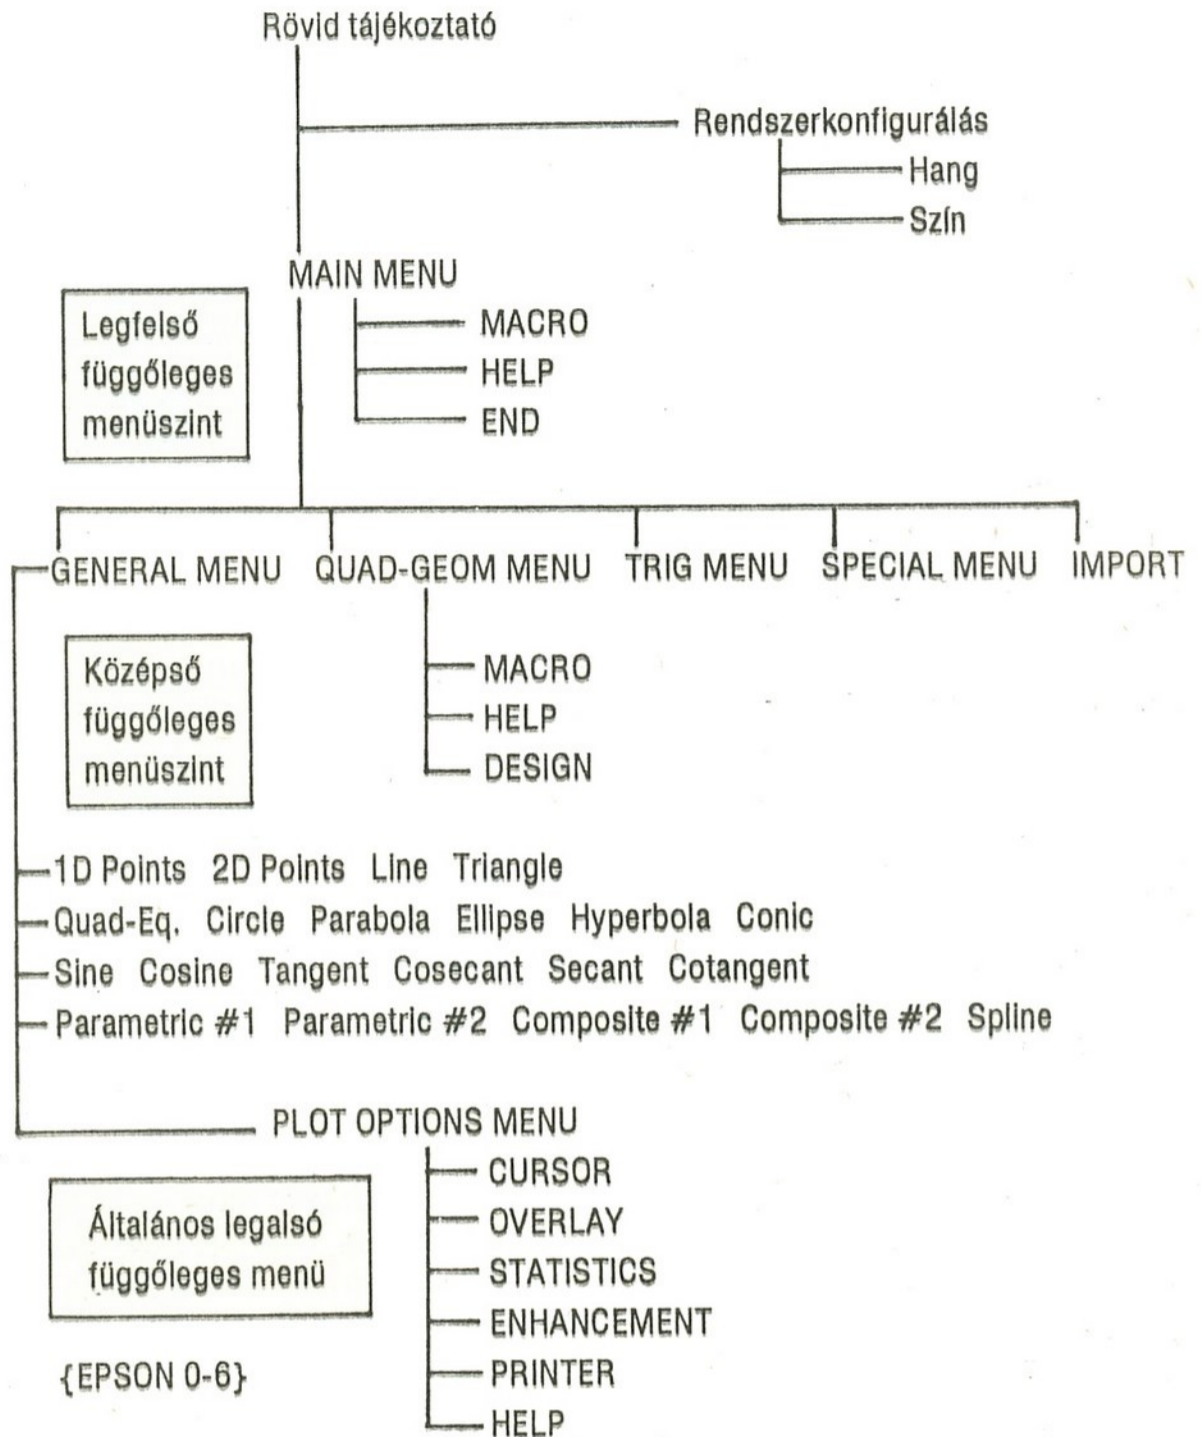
Rövid tájékoztató

Rendszerkonfigurálás

Hang

Szín

MAIN MENU

Legfelső függőleges menüszint

MACRO

HELP

END

GENERAL MENU QUAD-GEOM MENU TRIG MENU SPECIAL MENU IMPORT

Középső függőleges menüszint

MACRO

HELP

DESIGN

1D Points 2D Points Line Triangle

Quad-Eq. Circle Parabola Ellipse Hyperbola Conic

Sine Cosine Tangent Cosecant Secant Cotangent

Parametric #1 Parametric #2 Composite #1 Composite #2 Spline

PLOT OPTIONS MENU

Általános legalsó függőleges menü

CURSOR

OVERLAY

STATISTICS

ENHANCEMENT

PRINTER

HELP

{EPSON 0-6}